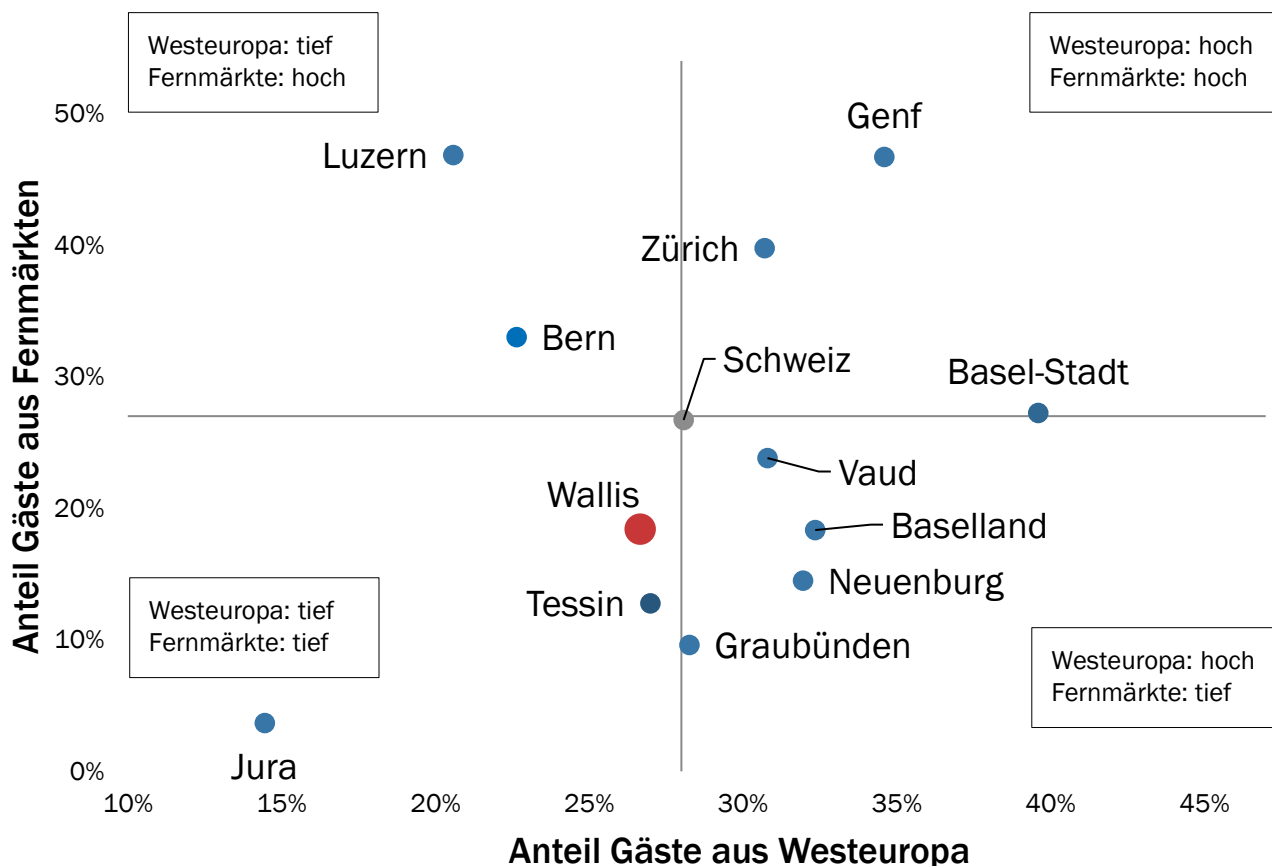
Westeuropa: tief
Fernmärkte: hoch

Westeuropa: hoch
Fernmärkte: hoch

Westeuropa: tief
Fernmärkte: tief

Westeuropa: hoch
Fernmärkte: tief

Genf
Luzern
Zürich
Bern
Schweiz
Basel-Stadt
Vaud
Wallis
Baselland
Neuenburg
Tessin
Graubünden
Jura

Anteil Gäste aus Fernmärkten

50%
40%
30%
20%
10%
0%

10%
15%
20%
25%
30%
35%
40%
45%

Anteil Gäste aus Westeuropa